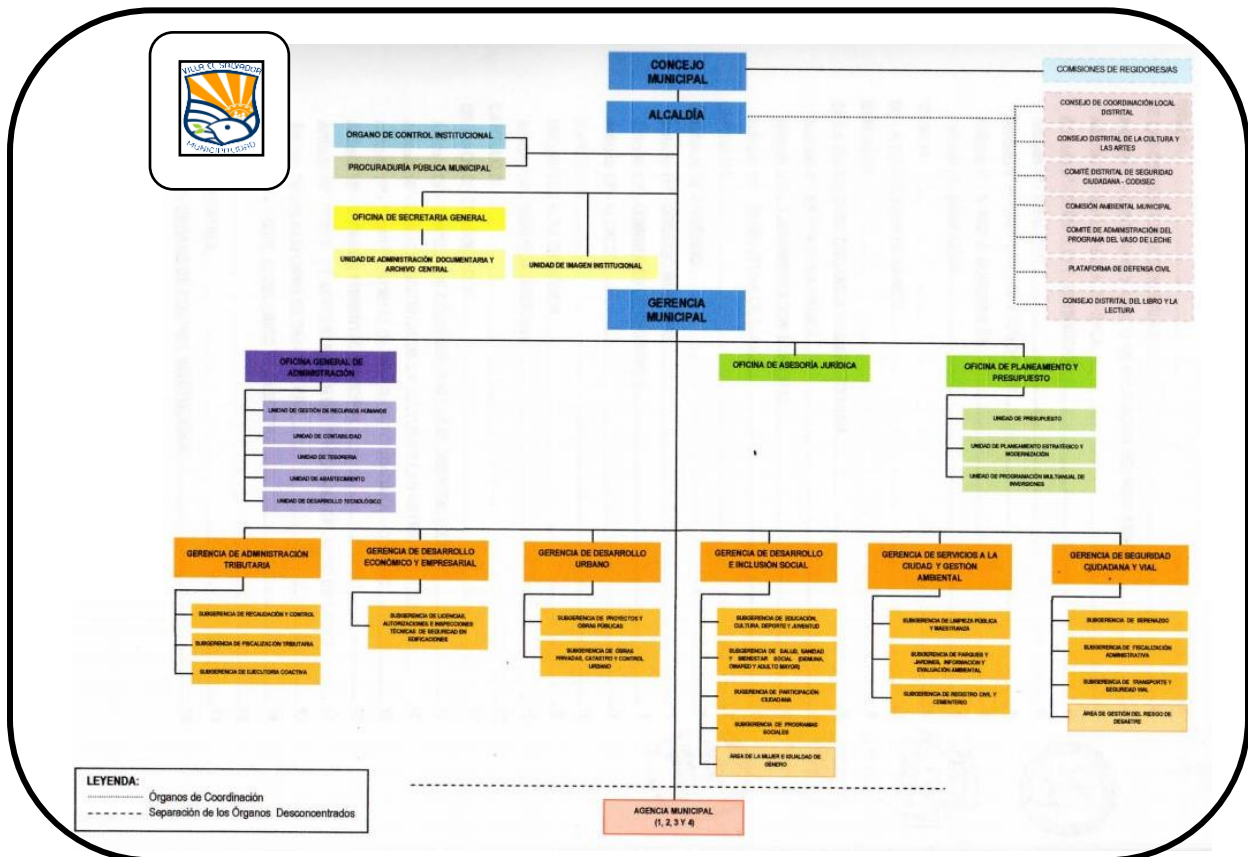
VILLA EL SALVADOR
MUNICIPALIDAD

CONCEJO MUNICIPAL

COMISIONES DE REGIDORES/AS

ALCALDÍA

CONSEJO DE COORDINACIÓN LOCAL DISTRITAL

CONSEJO DISTRITAL DE LA CULTURA Y LAS ARTES

COMITÉ DISTRITAL DE SEGURIDAD CIUDADANA - CODISEC

COMISIÓN AMBIENTAL MUNICIPAL

COMITÉ DE ADMINISTRACIÓN DEL PROGRAMA DEL VASO DE LECHE

PLATAFORMA DE DEFENSA CIVIL

CONSEJO DISTRITAL DEL LIBRO Y LA LECTURA

ÓRGANO DE CONTROL INSTITUCIONAL

PROCURADURÍA PÚBLICA MUNICIPAL

OFICINA DE SECRETARÍA GENERAL

UNIDAD DE ADMINISTRACIÓN DOCUMENTARIA Y ARCHIVO CENTRAL

UNIDAD DE IMAGEN INSTITUCIONAL

GERENCIA MUNICIPAL

OFICINA GENERAL DE ADMINISTRACIÓN

UNIDAD DE GESTIÓN DE RECURSOS HUMANOS

UNIDAD DE CONTABILIDAD

UNIDAD DE TESORERÍA

UNIDAD DE ABASTECIMIENTO

UNIDAD DE DESARROLLO TECNOLÓGICO

OFICINA DE ASESORÍA JURÍDICA

OFICINA DE PLANEAMIENTO Y PRESUPUESTO

UNIDAD DE PRESUPUESTO

UNIDAD DE PLANEAMIENTO ESTRATÉGICO Y MODERNIZACIÓN

UNIDAD DE PROGRAMACIÓN MULTIANUAL DE INVERSIONES

GERENCIA DE ADMINISTRACIÓN TRIBUTARIA

SUBGERENCIA DE RECAUDACIÓN Y CONTROL

SUBGERENCIA DE FISCALIZACIÓN TRIBUTARIA

SUBGERENCIA DE EJECUTORÍA COACTIVA

GERENCIA DE DESARROLLO ECONÓMICO Y EMPRESARIAL

SUBGERENCIA DE LICENCIAS, AUTORIZACIONES E INSPECCIONES TÉCNICAS DE SEGURIDAD EN EDIFICACIONES

GERENCIA DE DESARROLLO URBANO

SUBGERENCIA DE PROYECTOS Y OBRAS PÚBLICAS

SUBGERENCIA DE OBRAS PRIVADAS, CATASTRO Y CONTROL URBANO

GERENCIA DE DESARROLLO E INCLUSIÓN SOCIAL

SUBGERENCIA DE EDUCACIÓN, CULTURA, DEPORTE Y JUVENTUD

SUBGERENCIA DE SALUD, SANIDAD Y BIENESTAR SOCIAL (DEMUNA, OMAPED Y ADULTO MAYOR)

SUBGERENCIA DE PARTICIPACIÓN CIUDADANA

SUBGERENCIA DE PROGRAMAS SOCIALES

ÁREA DE LA MUJER E IGUALDAD DE GÉNERO

GERENCIA DE SERVICIOS A LA CIUDAD Y GESTIÓN AMBIENTAL

SUBGERENCIA DE LIMPIEZA PÚBLICA Y MAESTRANZA

SUBGERENCIA DE PARQUES Y JARDINES, INFORMACIÓN Y EVALUACIÓN AMBIENTAL

SUBGERENCIA DE REGISTRO CIVIL Y CEMENTERIO

GERENCIA DE SEGURIDAD CIUDADANA Y VIAL

SUBGERENCIA DE SERENAZGO

SUBGERENCIA DE FISCALIZACIÓN ADMINISTRATIVA

SUBGERENCIA DE TRANSPORTE Y SEGURIDAD VIAL

ÁREA DE GESTIÓN DEL RIESGO DE DESASTRE

LEYENDA:
Órganos de Coordinación
Separación de los Órganos Desconcentrados

AGENCIA MUNICIPAL (1, 2, 3 Y 4)